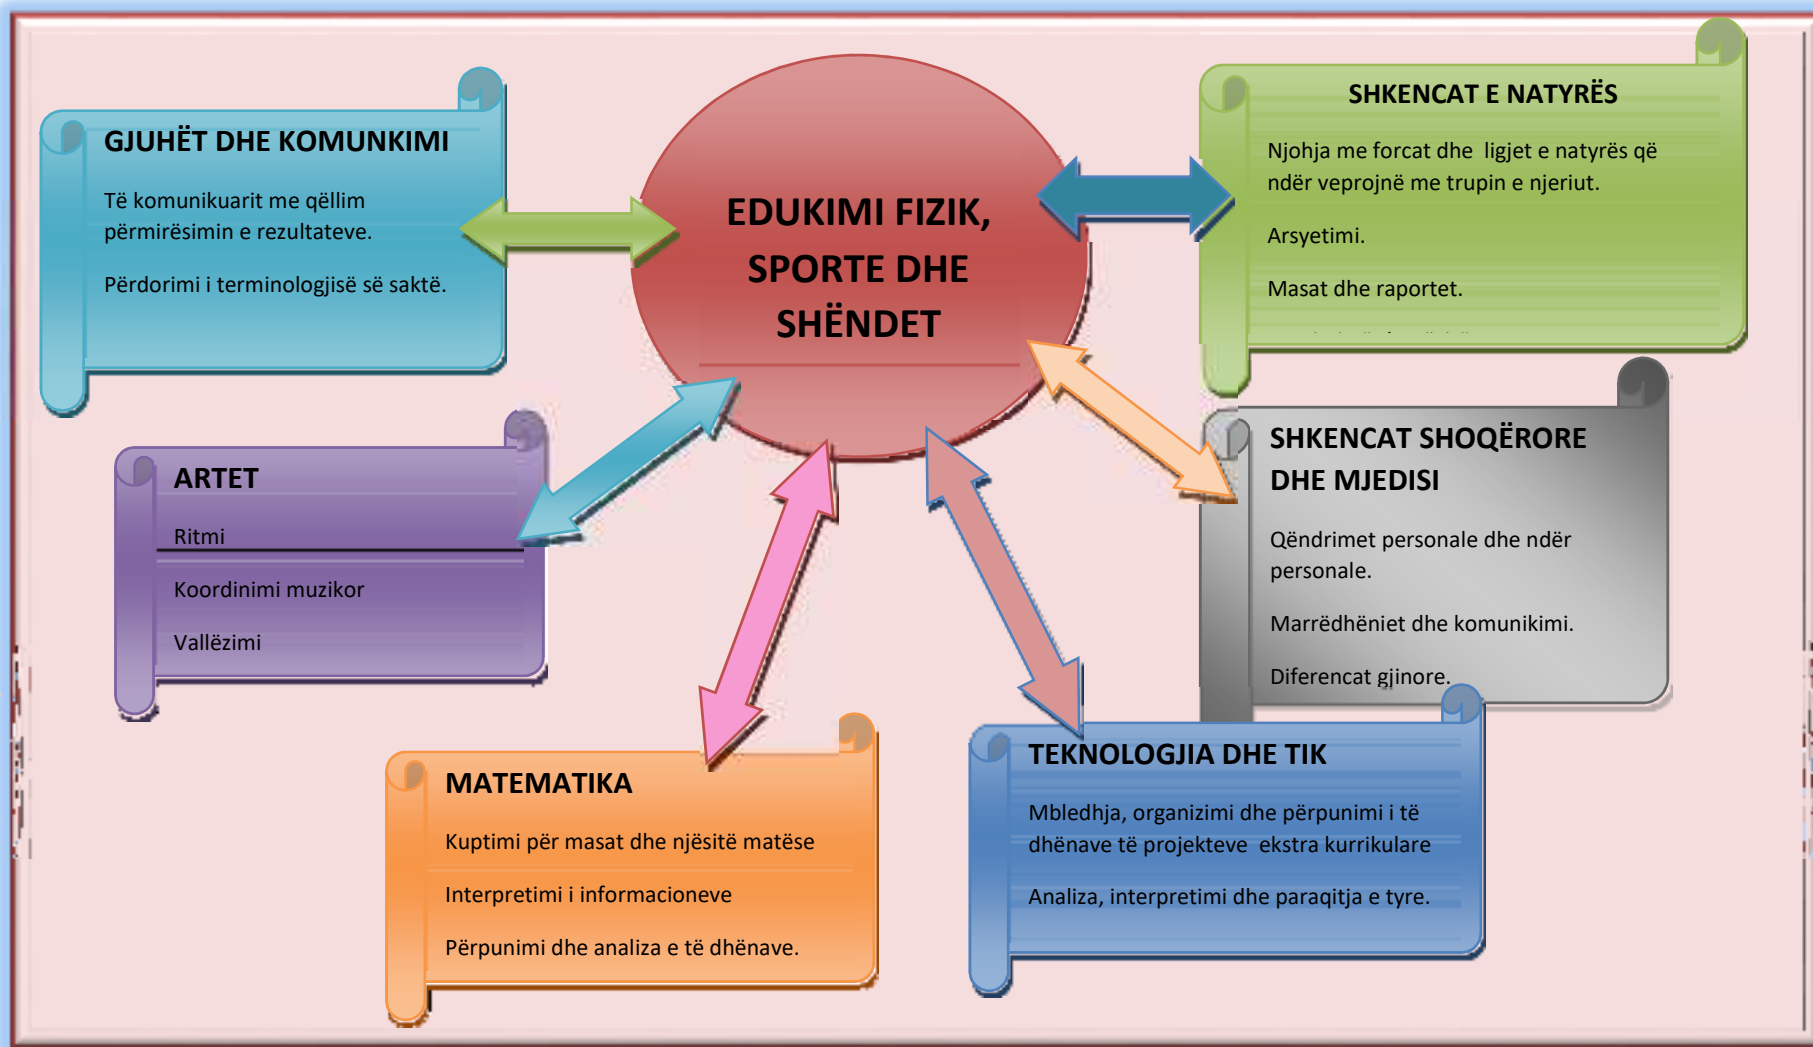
EDUKIMI FIZIK, SPORTE DHE SHËNDET

GJUHËT DHE KOMUNKIMI

Të komunikuarit me qëllim përmirësimin e rezultateve.

Përdorimi i terminologjisë së saktë.

SHKENCAT E NATYRËS

Njohja me forcat dhe ligjet e natyrës që ndër veprojnë me trupin e njeriut.

Arsyetimi.

Masat dhe raportet.

ARTET

Ritmi

Koordinimi muzikor

Vallëzimi

SHKENCAT SHOQËRORE DHE MJEDISI

Qëndrimet personale dhe ndër personale.

Marrëdhëniet dhe komunikimi.

Diferencat gjinore.

MATEMATIKA

Kuptimi për masat dhe njësitë matëse

Interpretimi i informacioneve

Përpunimi dhe analiza e të dhënave.

TEKNOLOGJIA DHE TIK

Mbledhja, organizimi dhe përpunimi i të dhënave të projekteve ekstra kurrikulare

Analiza, interpretimi dhe paraqitja e tyre.